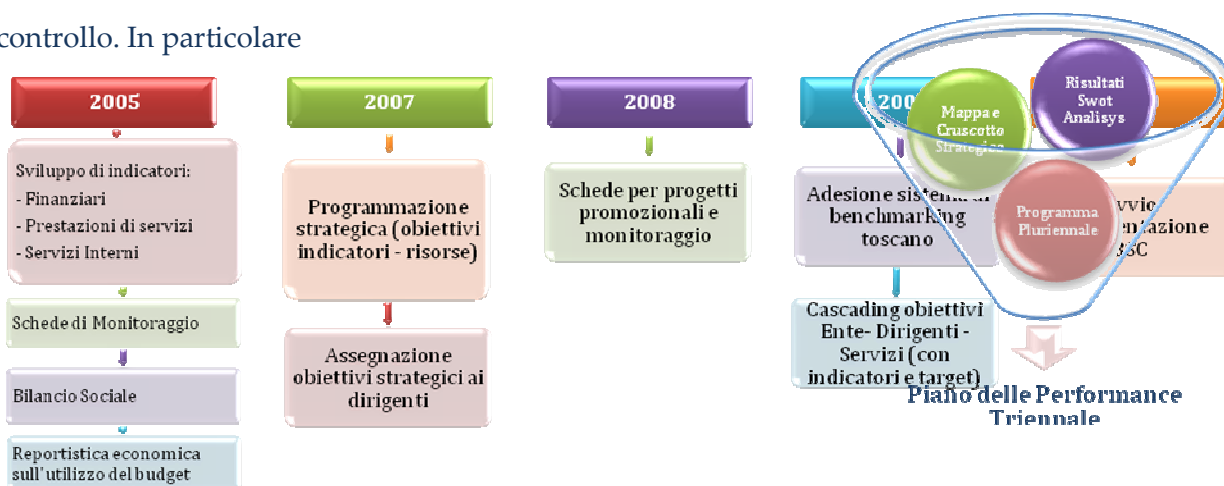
controllo. In particolare

2005

Sviluppo di indicatori:
- Finanziari
- Prestazioni di servizi
- Servizi Interni

Schede di Monitoraggio

Bilancio Sociale

Reportistica economica sull'utilizzo del budget

2007

Programmazione strategica (obiettivi indicatori - risorse)

Assegnazione obiettivi strategici ai dirigenti

2008

Schede per progetti promozionali e monitoraggio

200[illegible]

Adesione sistema di benchmarking toscano

Cascading obiettivi Ente- Dirigenti - Servizi (con indicatori e target)

Mappa e Cruscotto Strategico

Risultati Swot Analisys

Programma Pluriennale

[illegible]vvio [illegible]entazione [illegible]SC

Piano delle Performance Triennale